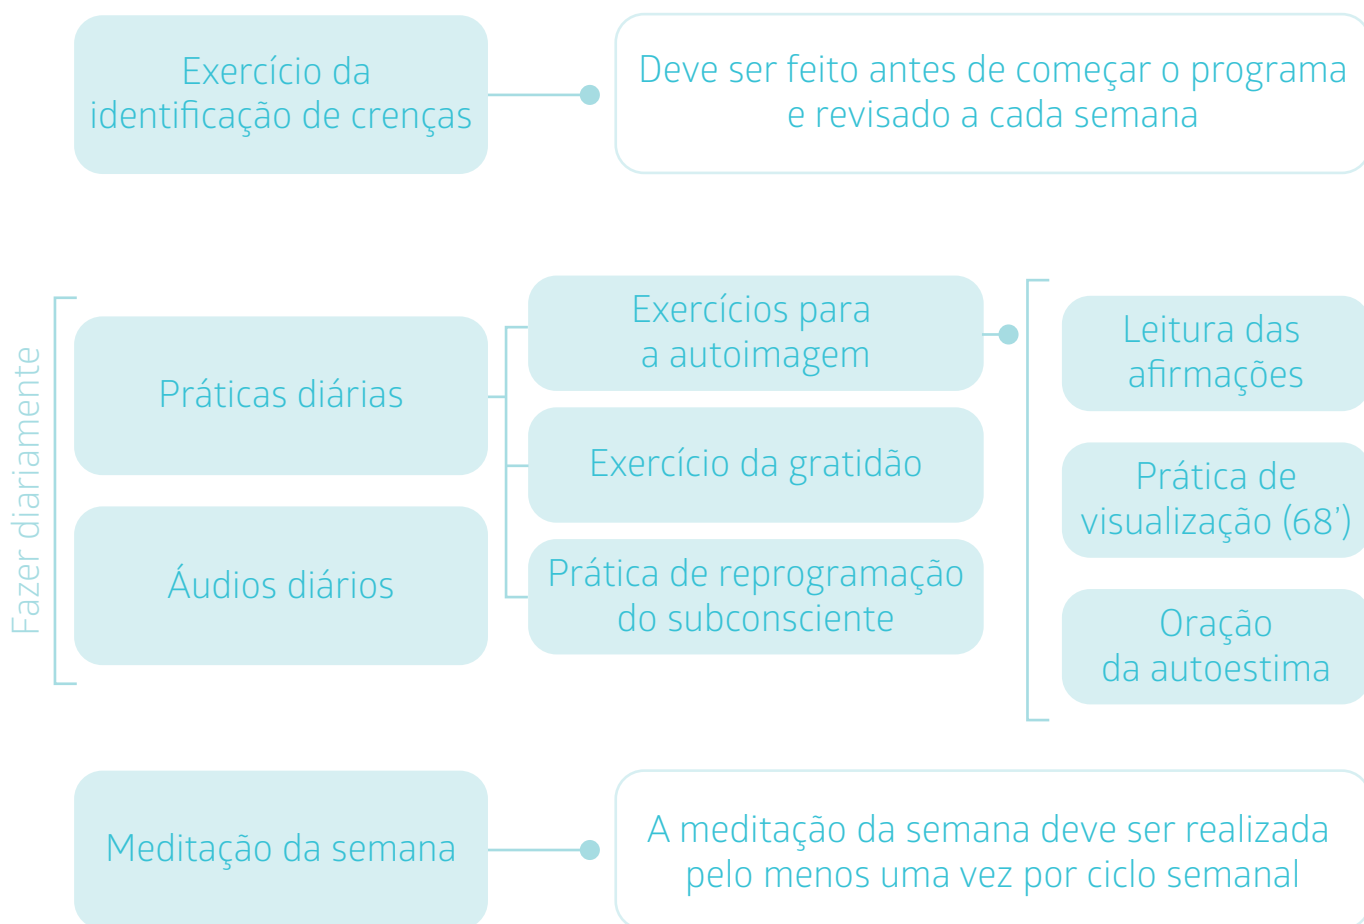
Exercício da identificação de crenças

Deve ser feito antes de começar o programa e revisado a cada semana

Fazer diariamente

Práticas diárias

Áudios diários

Exercícios para a autoimagem

Exercício da gratidão

Prática de reprogramação do subconsciente

Leitura das afirmações

Prática de visualização (68')

Oração da autoestima

Meditação da semana

A meditação da semana deve ser realizada pelo menos uma vez por ciclo semanal